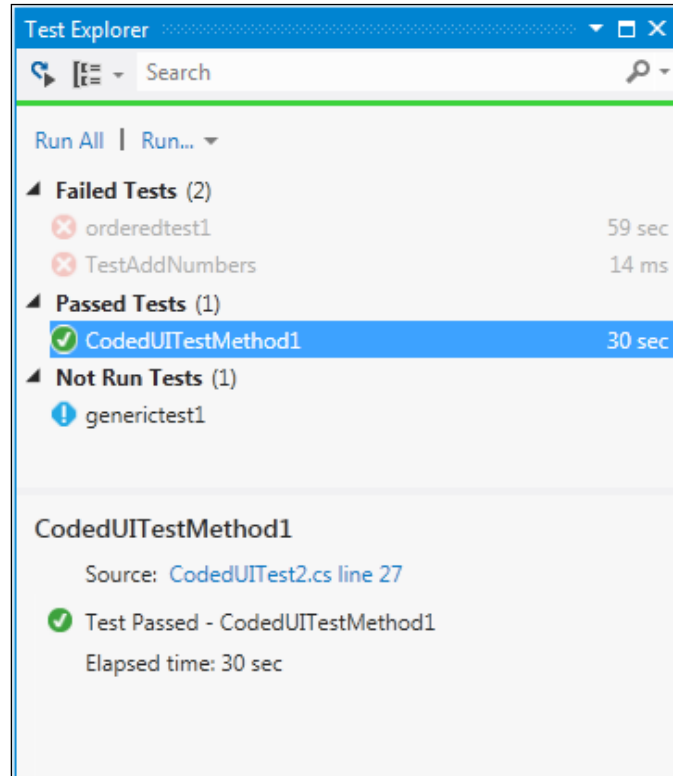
Test Explorer

Search

Run All | Run...

Failed Tests (2)

orderedtest1 59 sec

TestAddNumbers 14 ms

Passed Tests (1)

CodedUITestMethod1 30 sec

Not Run Tests (1)

generictest1

CodedUITestMethod1

Source: CodedUITest2.cs line 27

Test Passed - CodedUITestMethod1

Elapsed time: 30 sec